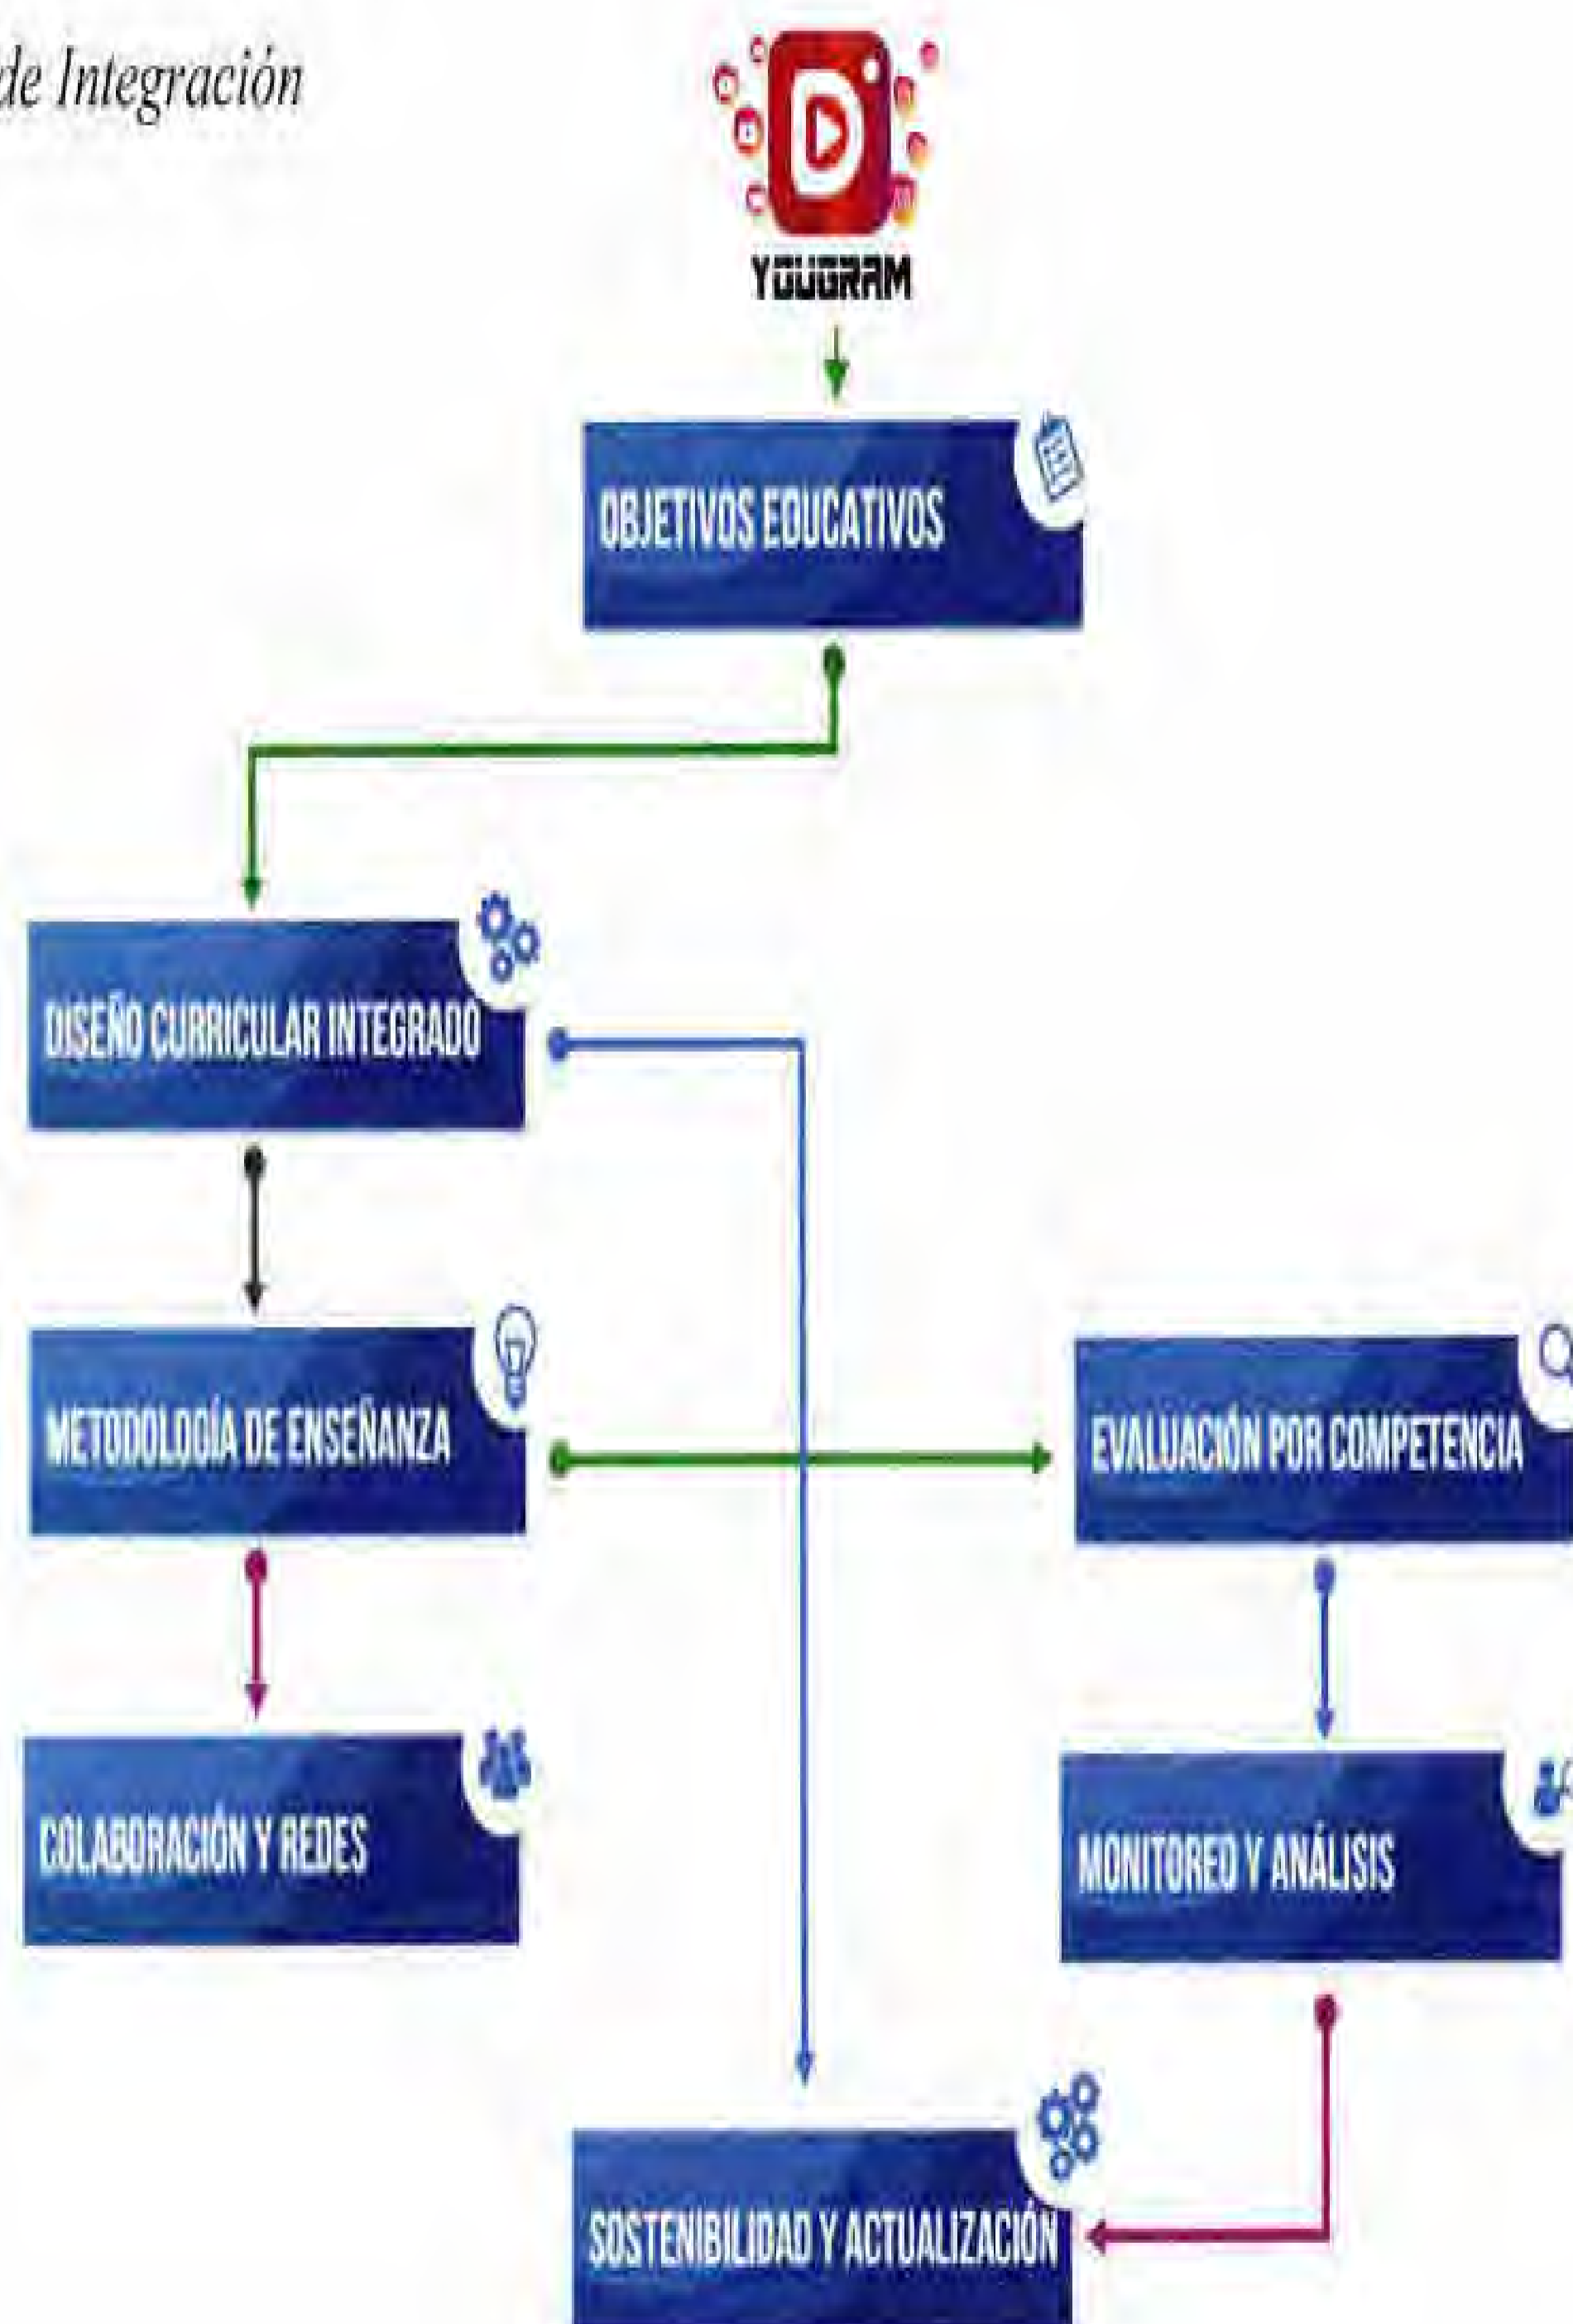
de Integración

YOUGRAM

OBJETIVOS EDUCATIVOS

DISEÑO CURRICULAR INTEGRADO

METODOLOGÍA DE ENSEÑANZA

EVALUACIÓN POR COMPETENCIA

COLABORACIÓN Y REDES

MONITOREO Y ANÁLISIS

SOSTENIBILIDAD Y ACTUALIZACIÓN